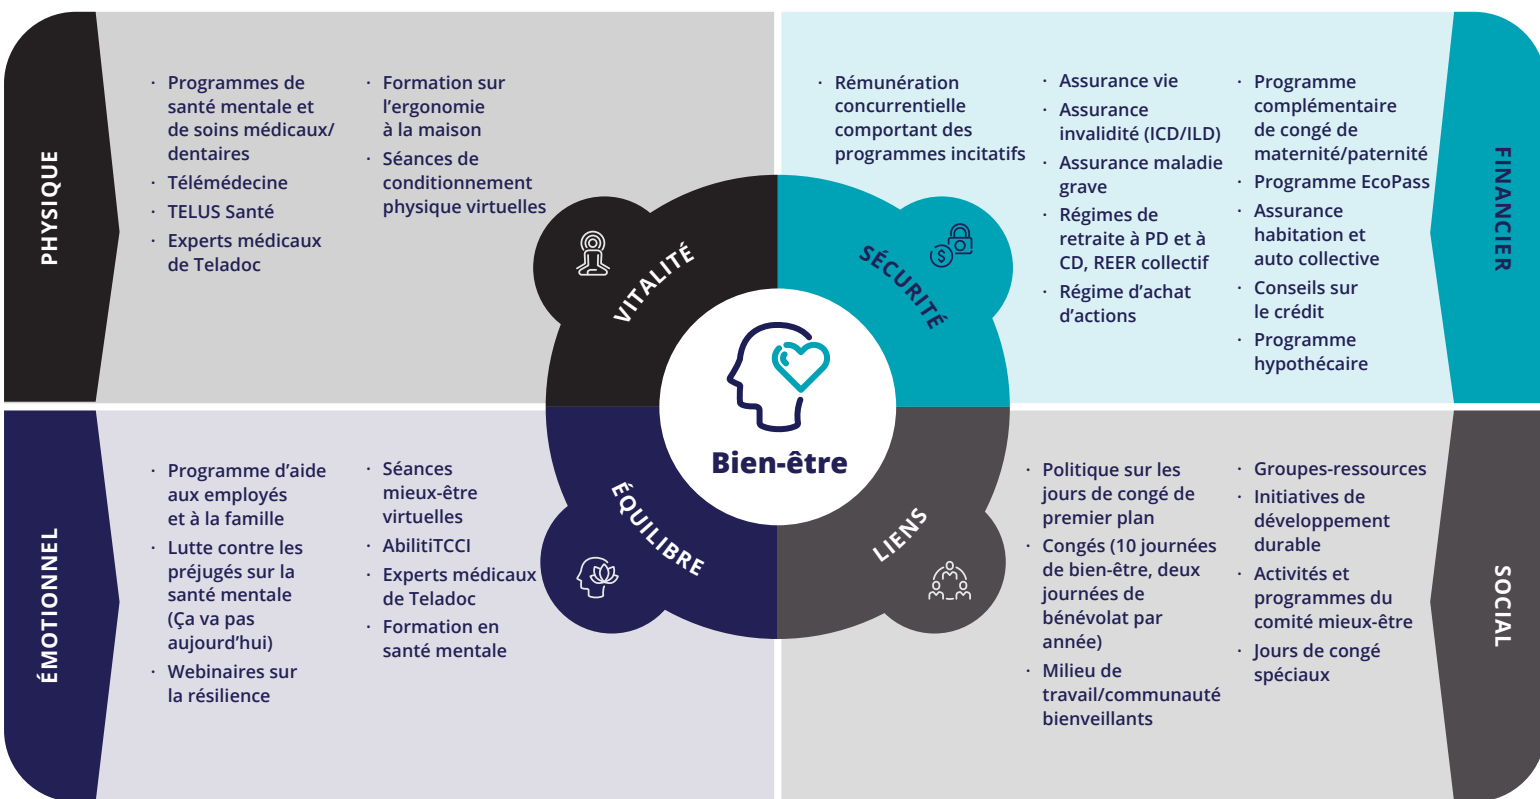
PHYSIQUE

· Programmes de santé mentale et de soins médicaux/dentaires
· Télémédecine
· TELUS Santé
· Experts médicaux de Teladoc

· Formation sur l'ergonomie à la maison
· Séances de conditionnement physique virtuelles

VITALITÉ

SÉCURITÉ

· Rémunération concurrentielle comportant des programmes incitatifs

· Assurance vie
· Assurance invalidité (ICD/ILD)
· Assurance maladie grave
· Régimes de retraite à PD et à CD, REER collectif
· Régime d'achat d'actions

· Programme complémentaire de congé de maternité/paternité
· Programme EcoPass
· Assurance habitation et auto collective
· Conseils sur le crédit
· Programme hypothécaire

FINANCIER

Bien-être

ÉMOTIONNEL

· Programme d'aide aux employés et à la famille
· Lutte contre les préjugés sur la santé mentale (Ça va pas aujourd'hui)
· Webinaires sur la résilience

· Séances mieux-être virtuelles
· AbilitiTCCI
· Experts médicaux de Teladoc
· Formation en santé mentale

ÉQUILIBRE

LIENS

· Politique sur les jours de congé de premier plan
· Congés (10 journées de bien-être, deux journées de bénévolat par année)
· Milieu de travail/communauté bienveillants

· Groupes-ressources
· Initiatives de développement durable
· Activités et programmes du comité mieux-être
· Jours de congé spéciaux

SOCIAL